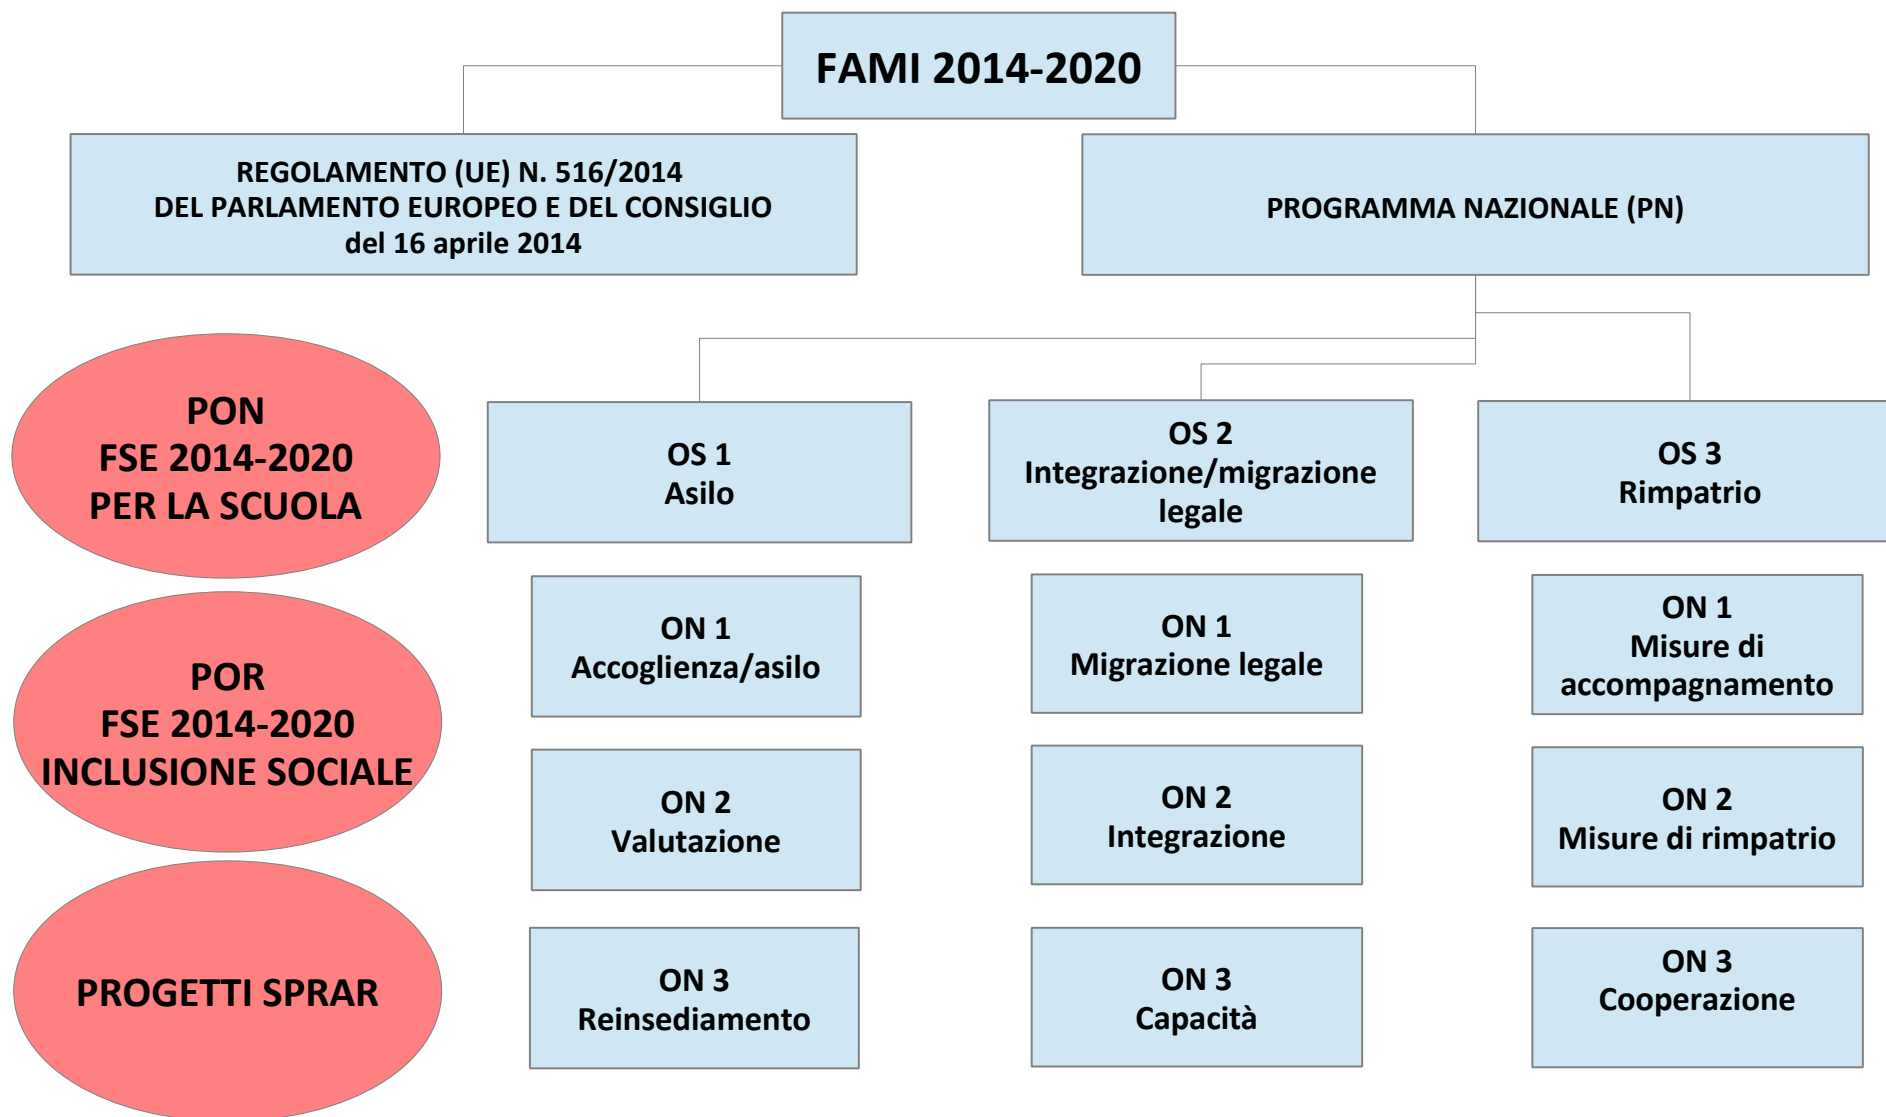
FAMI 2014-2020

REGOLAMENTO (UE) N. 516/2014
DEL PARLAMENTO EUROPEO E DEL CONSIGLIO
del 16 aprile 2014

PROGRAMMA NAZIONALE (PN)

PON
FSE 2014-2020
PER LA SCUOLA

OS 1
Asilo

OS 2
Integrazione/migrazione legale

OS 3
Rimpatrio

ON 1
Accoglienza/asilo

ON 1
Migrazione legale

ON 1
Misure di accompagnamento

POR
FSE 2014-2020
INCLUSIONE SOCIALE

ON 2
Valutazione

ON 2
Integrazione

ON 2
Misure di rimpatrio

PROGETTI SPRAR

ON 3
Reinsediamento

ON 3
Capacità

ON 3
Cooperazione